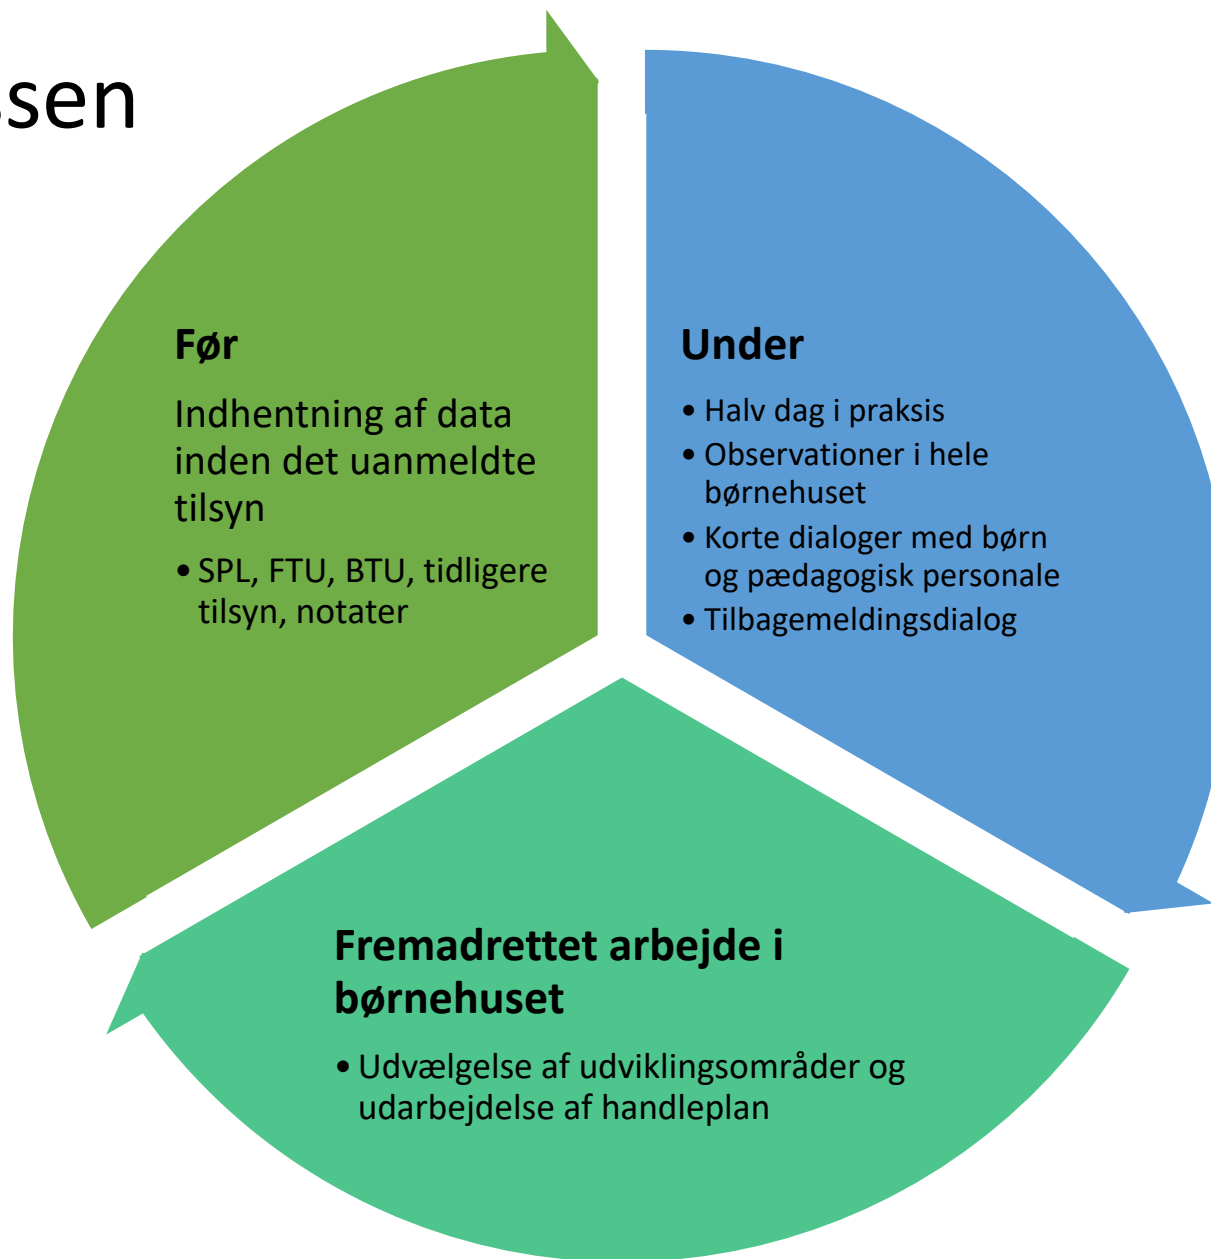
sen

**Før**

Indhentning af data inden det uanmeldte tilsyn

• SPL, FTU, BTU, tidligere tilsyn, notater

**Under**

• Halv dag i praksis
• Observationer i hele børnehuset
• Korte dialoger med børn og pædagogisk personale
• Tilbagemeldingsdialog

**Fremadrettet arbejde i børnehuset**

• Udvælgelse af udviklingsområder og udarbejdelse af handleplan